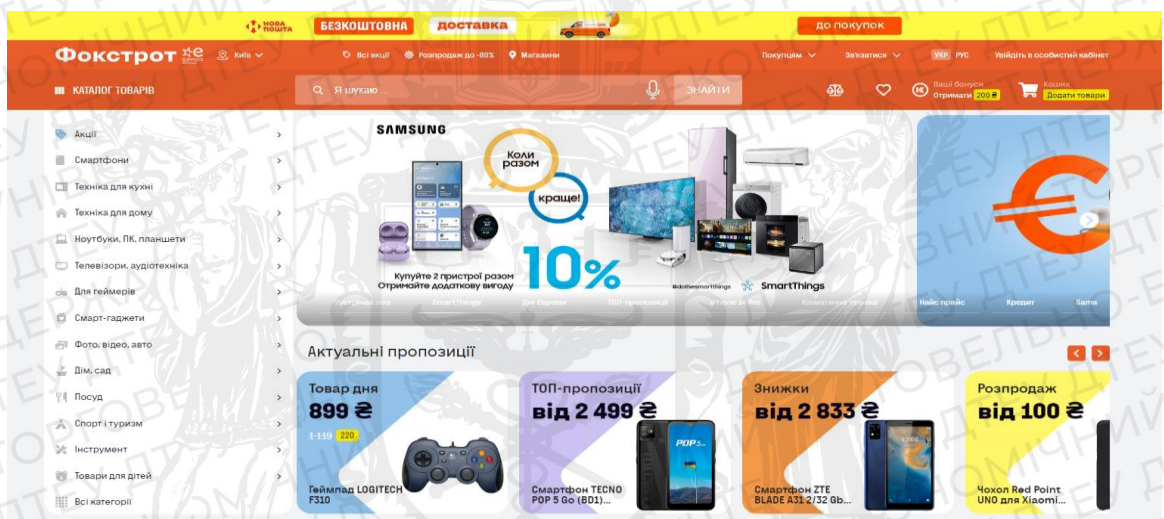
НОВА ПОШТА БЕЗКОШТОВНА доставка до покупок

Фокстрот Київ Всі акції Розпродаж до -80% Магазини Покупцям Зв'язатися УКР РУС Увійдіть в особистий кабінет

КАТАЛОГ ТОВАРІВ Я шукаю ... ЗНАЙТИ Ваші бонуси Отримати 200 ₴ Кошик Додати товари

Акції
Смартфони
Техніка для кухні
Техніка для дому
Ноутбуки, ПК, планшети
Телевізори, аудіотехніка
Для геймерів
Смарт-гаджети
Фото, відео, авто
Дім, сад
Посуд
Спорт і туризм
Інструмент
Товари для дітей
Всі категорії

SAMSUNG Коли разом краще!
Купуйте 2 пристрої разом Отримайте додаткову вигоду
10%
SmartThings

Смартфони oppo SmartThings Для Європи ТОП-пропозиції iPhone 15 Pro Кліматична техніка Найс прайс Кредит Sams

Актуальні пропозиції

Товар дня
899 ₴
1 119 220
Геймпад LOGITECH F310

ТОП-пропозиції
від 2 499 ₴
Смартфон TECNO POP 5 Go (BD1)...

Знижки
від 2 833 ₴
Смартфон ZTE BLADE A31 2/32 Gb...

Розпродаж
від 100 ₴
Чохол Red Point UNO для Xiaomi...